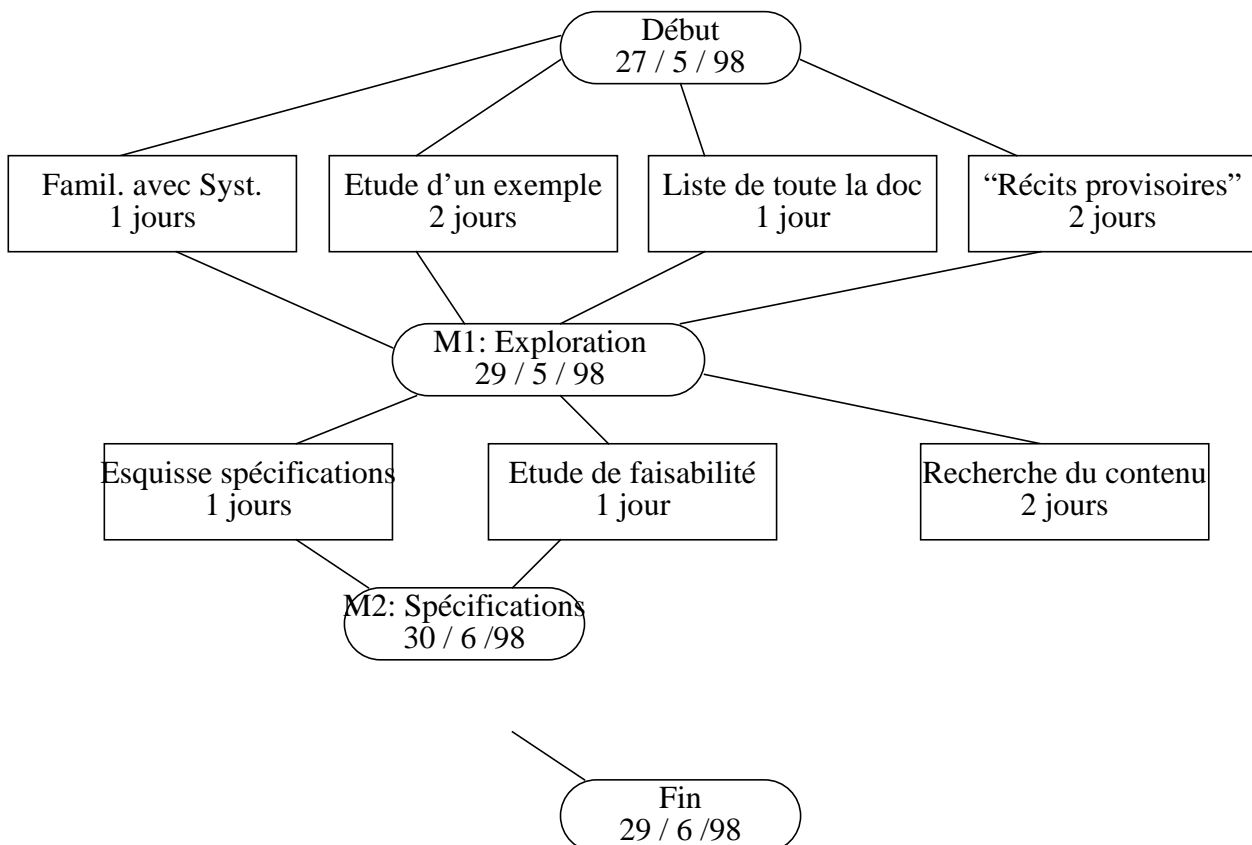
Début
27 / 5 / 98

Famil. avec Syst.
1 jours

Etude d'un exemple
2 jours

Liste de toute la doc
1 jour

"Récits provisoires"
2 jours

M1: Exploration
29 / 5 / 98

Esquisse spécifications
1 jours

Etude de faisabilité
1 jour

Recherche du contenu
2 jours

M2: Spécifications
30 / 6 /98

Fin
29 / 6 /98